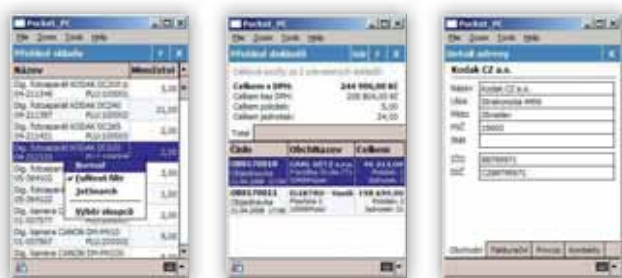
Pocket_PC
File Zoom Tools Help
Přehled skladu
Název
Množství
Dig. fotoaparát KODAK DC210
5,00
Dig. fotoaparát KODAK DC240
22,00
Dig. fotoaparát KODAK DC265
3,00
Dig. fotoaparát KODAK DC280
Rozbalit
Zrušit filtr
Setřídit
Výběr sloupců
Dig. kamera CANON DM-MV10
Dig. kamera CANON DM-MV20

Pocket_PC
File Zoom Tools Help
Přehled dokladů
Celkem s DPH: 244 996,00 Kč
Celkem bez DPH: 208 804,00 Kč
Celkem položek: 5,00
Celkem jednotek: 24,00
Číslo
Obchod.
Celkem
08017001
08017011

Pocket_PC
File Zoom Tools Help
Detail adresy
Kodak CZ a.s.
Název Kodak CZ a.s.
Ulice Strakonická 4456
Město Zbraslav
PSČ 15600
Stát
IČO 88768971
DIČ CZ88768971
Obchodní Fakturační Provoz Kontakty